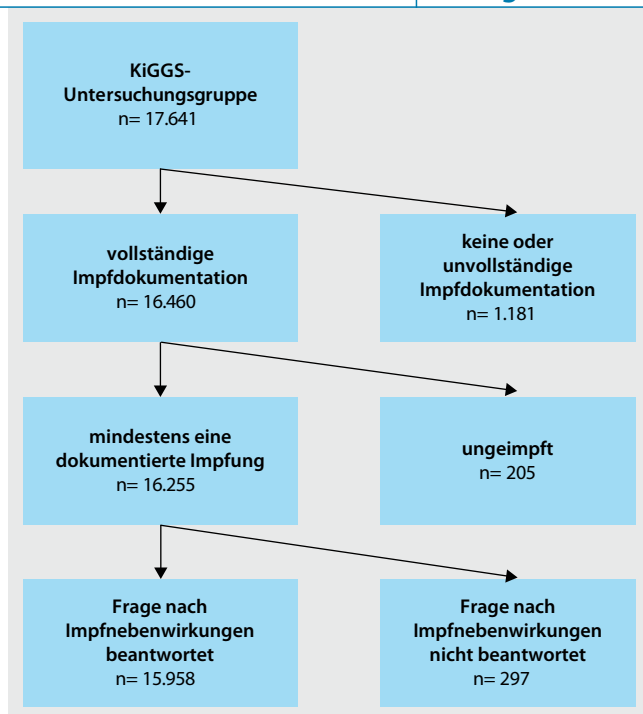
KiGGS-Untersuchungsgruppe
n= 17.641

vollständige Impfdokumentation
n= 16.460

keine oder unvollständige Impfdokumentation
n= 1.181

mindestens eine dokumentierte Impfung
n= 16.255

ungeimpft
n= 205

Frage nach Impfnebenwirkungen beantwortet
n= 15.958

Frage nach Impfnebenwirkungen nicht beantwortet
n= 297